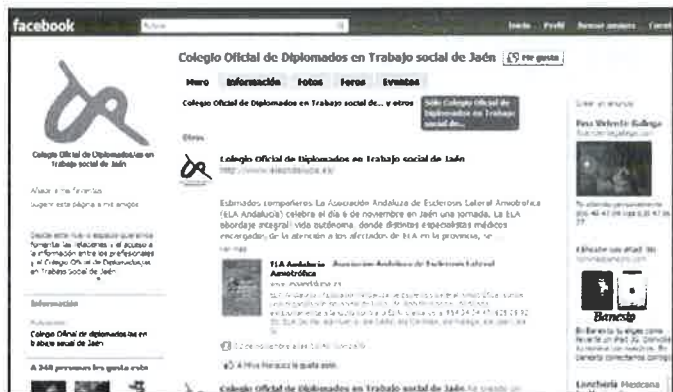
facebook

Buscar

Inicio Perfil Buscar amigos Cuenta

Colegio Oficial de Diplomados en Trabajo social de Jaén

Me gusta

Muro Información Fotos Foros Eventos

Colegio Oficial de Diplomados en Trabajo social de... y otros

Sólo Colegio Oficial de Diplomados en Trabajo social de...

Colegio Oficial de Diplomados en Trabajo social de Jaén

Añadir a mis favoritos

Sugerir esta página a mis amigos

Desde este nuevo espacio queremos fomentar las relaciones y el acceso a la información entre los profesionales y el Colegio Oficial de Diplomados en Trabajo Social de Jaén

Información

Colegio Oficial de diplomados en trabajo social de Jaén

A 248 personas les gusta esto

Otros

Colegio Oficial de Diplomados en Trabajo social de Jaén
http://www.elaandalucia.es/

Estimados compañeros: La Asociación Andaluza de Esclerosis Lateral Amiotrófica (ELA Andalucía) celebra el día 6 de noviembre en Jaén una jornada. La ELA abordaje integral vida autónoma, donde distintos especialistas médicos encargados de la atención a los afectados de ELA en la provincia...
Ver más

ELA Andalucía - Asociación Andaluza de Esclerosis Lateral Amiotrófica
www.elaandalucia.es

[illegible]

A Mitu Moraga le gusta esto.

Colegio Oficial de Diplomados en Trabajo social de Jaén

Crear un anuncio

Eva Velerde Gallego

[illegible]

Banesto

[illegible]

Lencería Mexicana